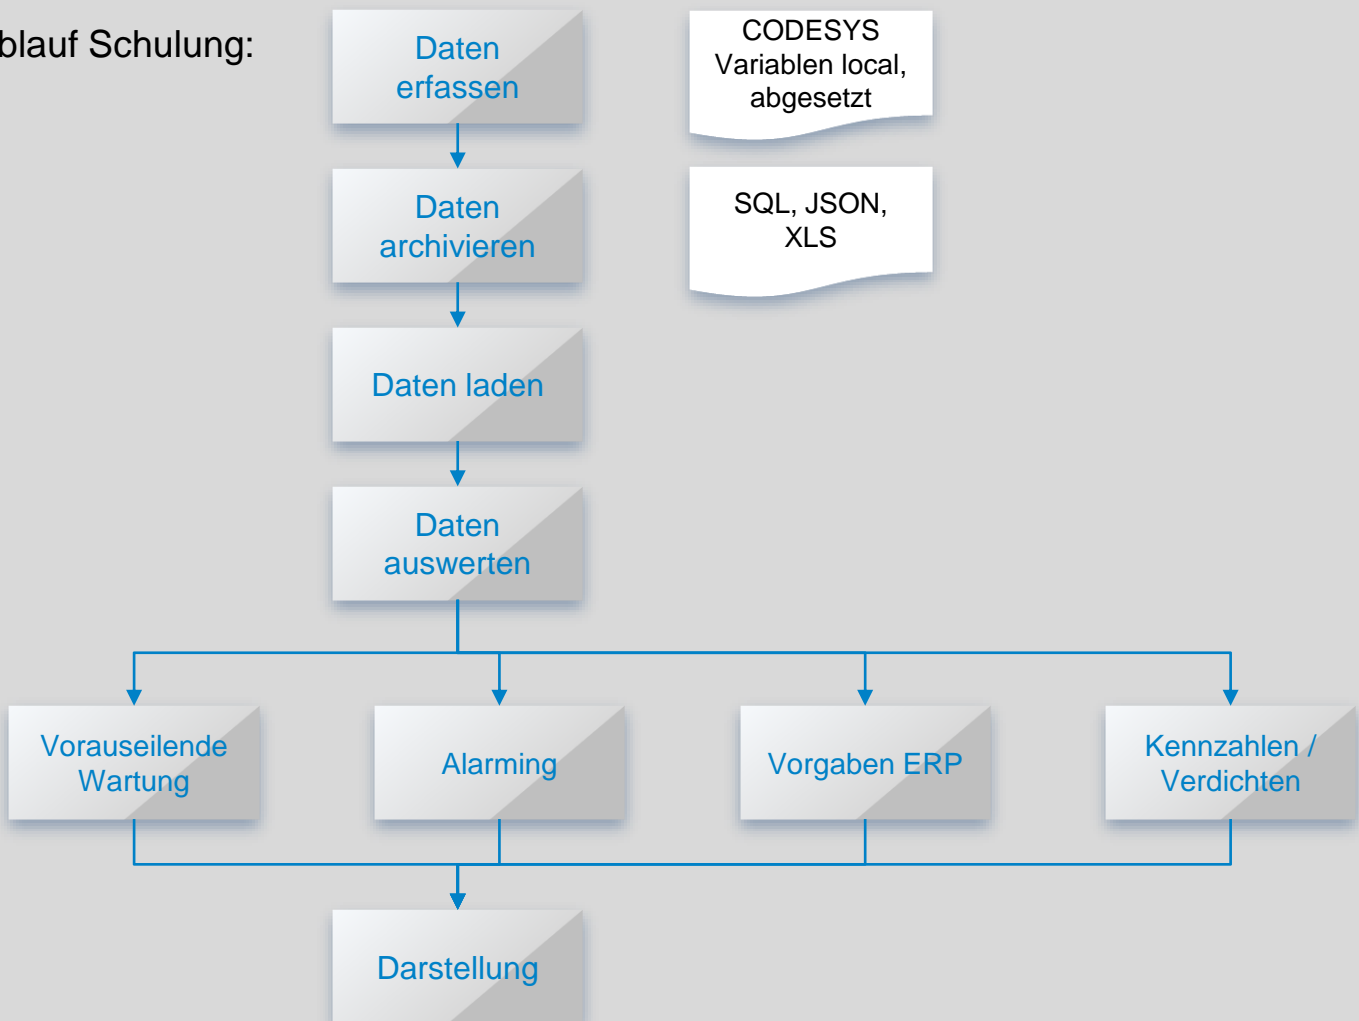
blauf Schulung:

Daten erfassen

CODESYS Variablen local, abgesetzt

Daten archivieren

SQL, JSON, XLS

Daten laden

Daten auswerten

Vorauseilende Wartung

Alarming

Vorgaben ERP

Kennzahlen / Verdichten

Darstellung